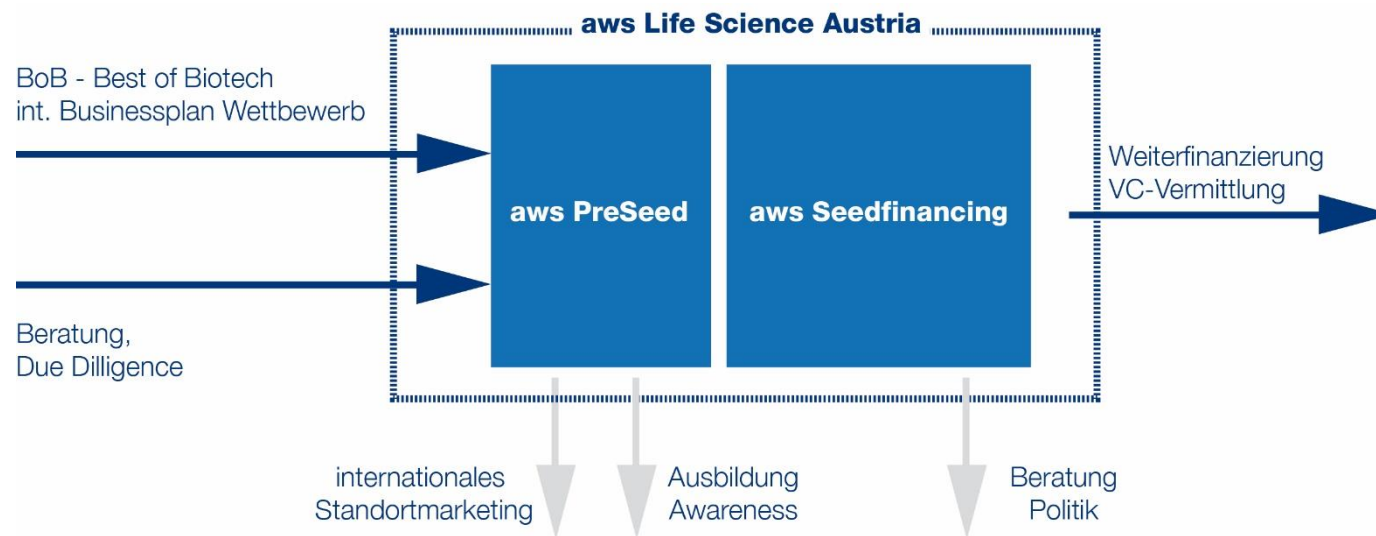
aws Life Science Austria

BoB - Best of Biotech
int. Businessplan Wettbewerb

Beratung,
Due Dilligence

aws PreSeed

aws Seedfinancing

Weiterfinanzierung
VC-Vermittlung

internationales
Standortmarketing

Ausbildung
Awareness

Beratung
Politik